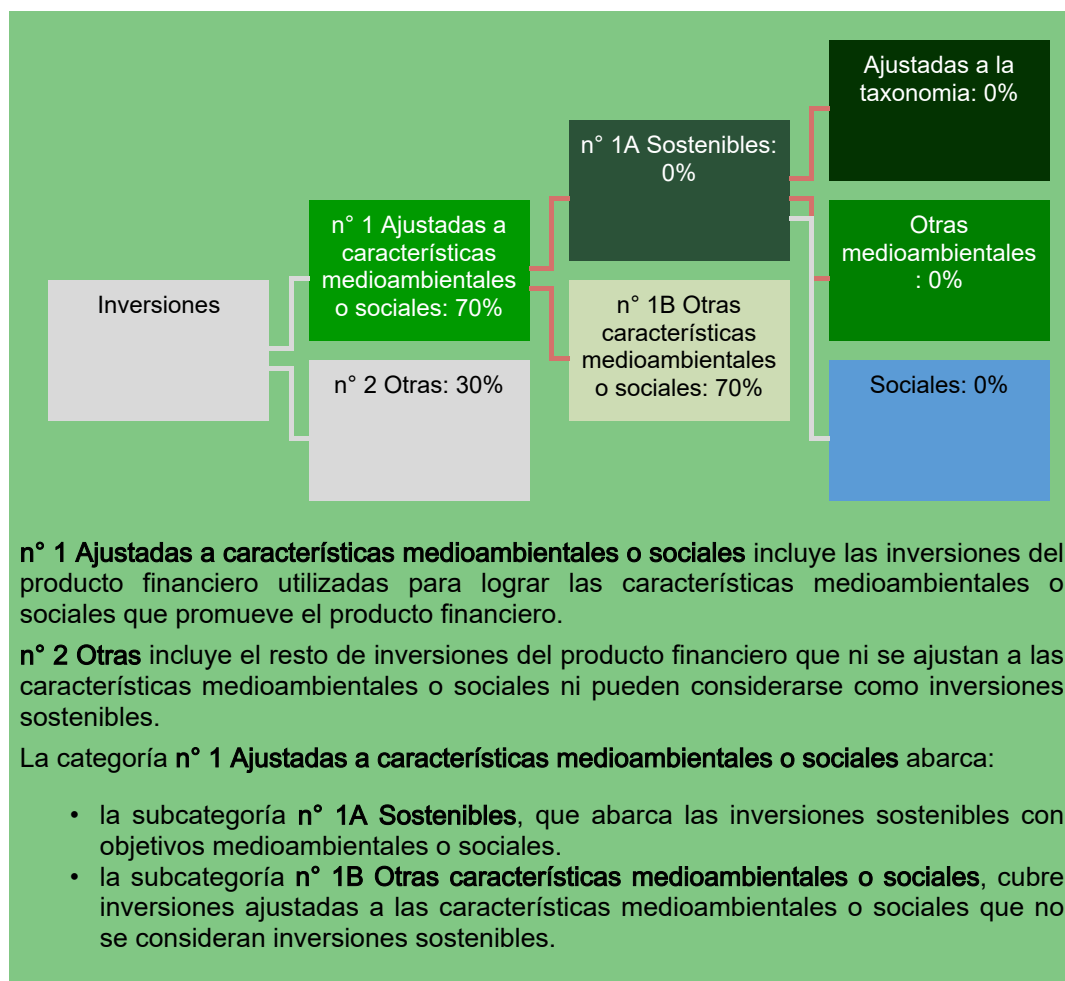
Inversiones

n° 1 Ajustadas a características medioambientales o sociales: 70%

n° 2 Otras: 30%

n° 1A Sostenibles: 0%

n° 1B Otras características medioambientales o sociales: 70%

Ajustadas a la taxonomia: 0%

Otras medioambientales : 0%

Sociales: 0%

n° 1 Ajustadas a características medioambientales o sociales incluye las inversiones del producto financiero utilizadas para lograr las características medioambientales o sociales que promueve el producto financiero.

n° 2 Otras incluye el resto de inversiones del producto financiero que ni se ajustan a las características medioambientales o sociales ni pueden considerarse como inversiones sostenibles.

La categoría n° 1 Ajustadas a características medioambientales o sociales abarca:

• la subcategoría n° 1A Sostenibles, que abarca las inversiones sostenibles con objetivos medioambientales o sociales.
• la subcategoría n° 1B Otras características medioambientales o sociales, cubre inversiones ajustadas a las características medioambientales o sociales que no se consideran inversiones sostenibles.